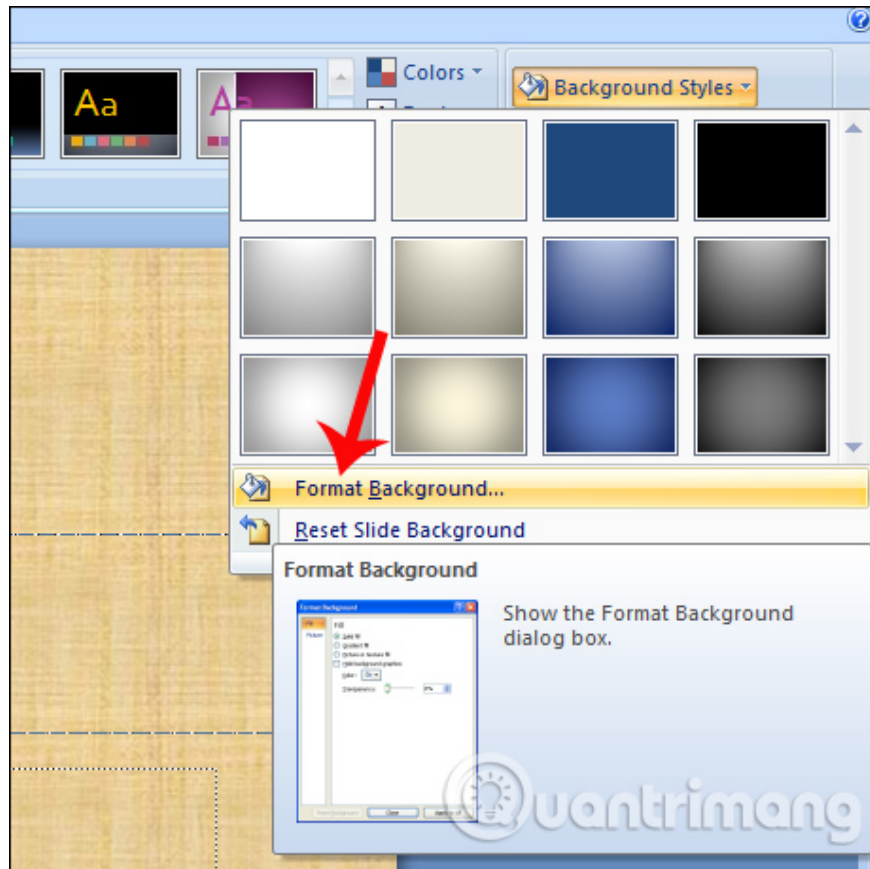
Aa

Aa

Colors

Background Styles

Format Background...

Reset Slide Background

Format Background

Format Background

Fill

Picture

Solid fill

Gradient fill

Picture or texture fill

Hide background graphics

Color:

Transparency:

0%

Reset Background

Close

Apply to All

Show the Format Background dialog box.

uantrimang